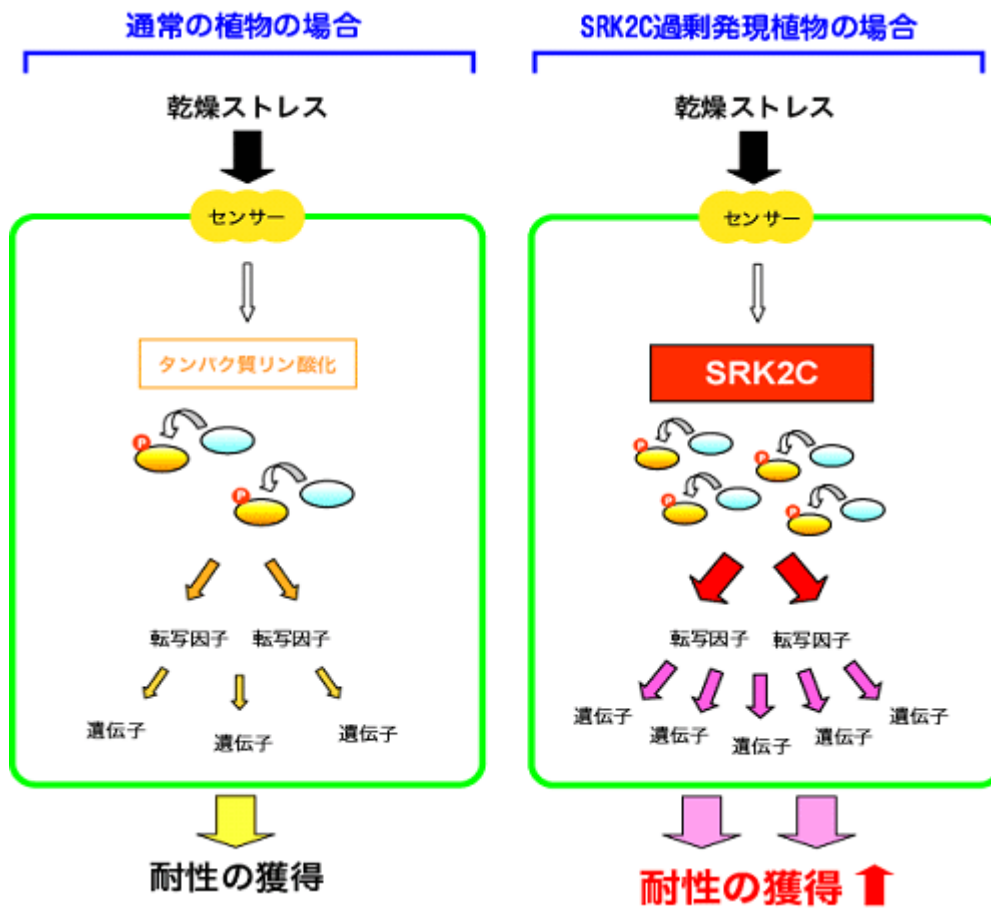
通常の植物の場合

乾燥ストレス

センサー

タンパク質リン酸化

P

P

転写因子 転写因子

遺伝子 遺伝子 遺伝子

耐性の獲得

SRK2C過剰発現植物の場合

乾燥ストレス

センサー

SRK2C

P P P P

転写因子 転写因子

遺伝子 遺伝子 遺伝子 遺伝子 遺伝子

耐性の獲得